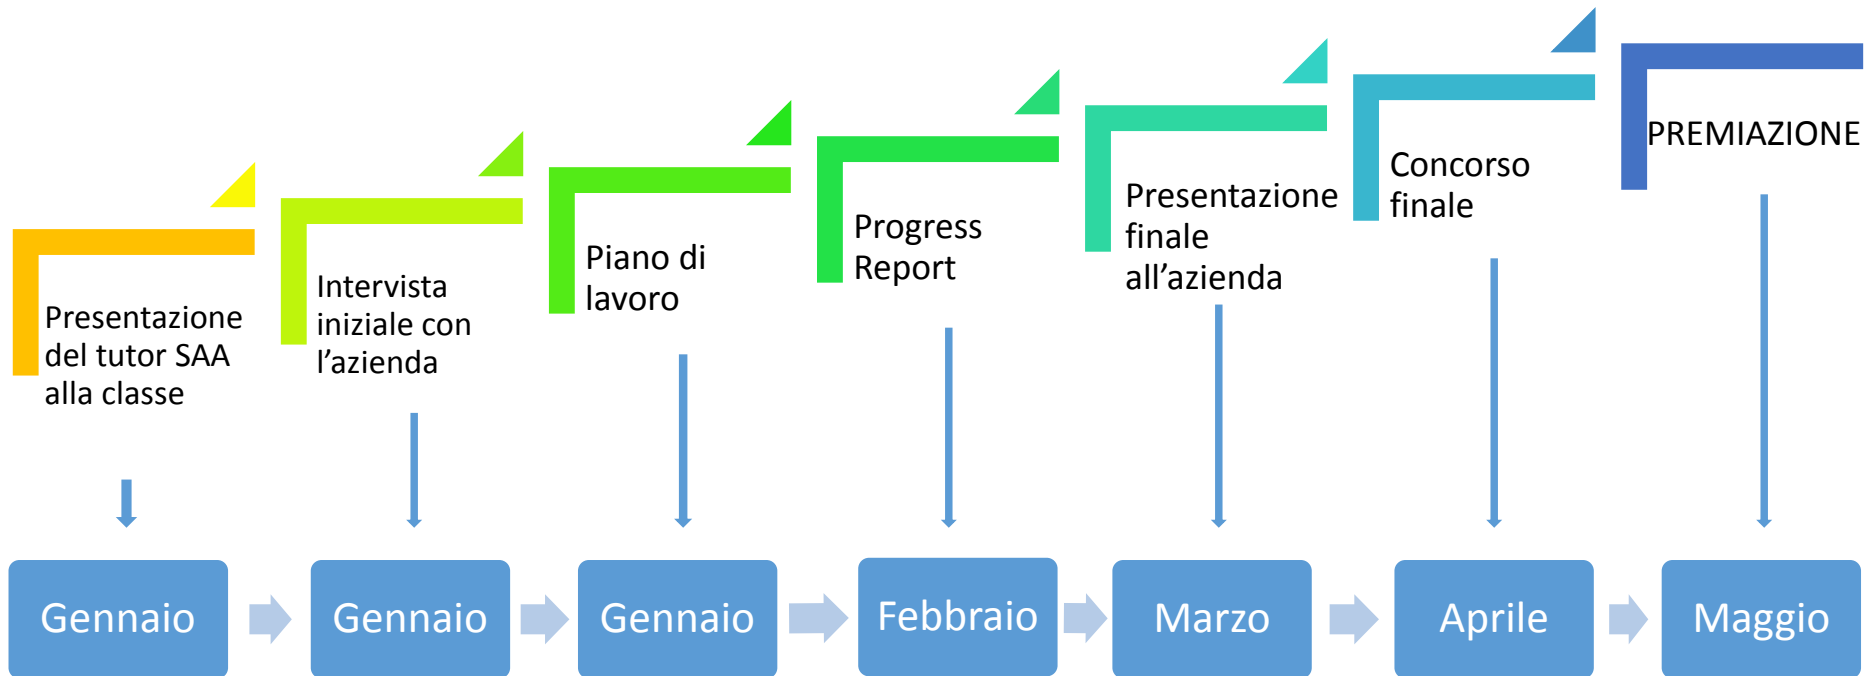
Presentazione del tutor SAA alla classe

Intervista iniziale con l’azienda

Piano di lavoro

Progress Report

Presentazione finale all’azienda

Concorso finale

PREMIAZIONE

Gennaio

Gennaio

Gennaio

Febbraio

Marzo

Aprile

Maggio